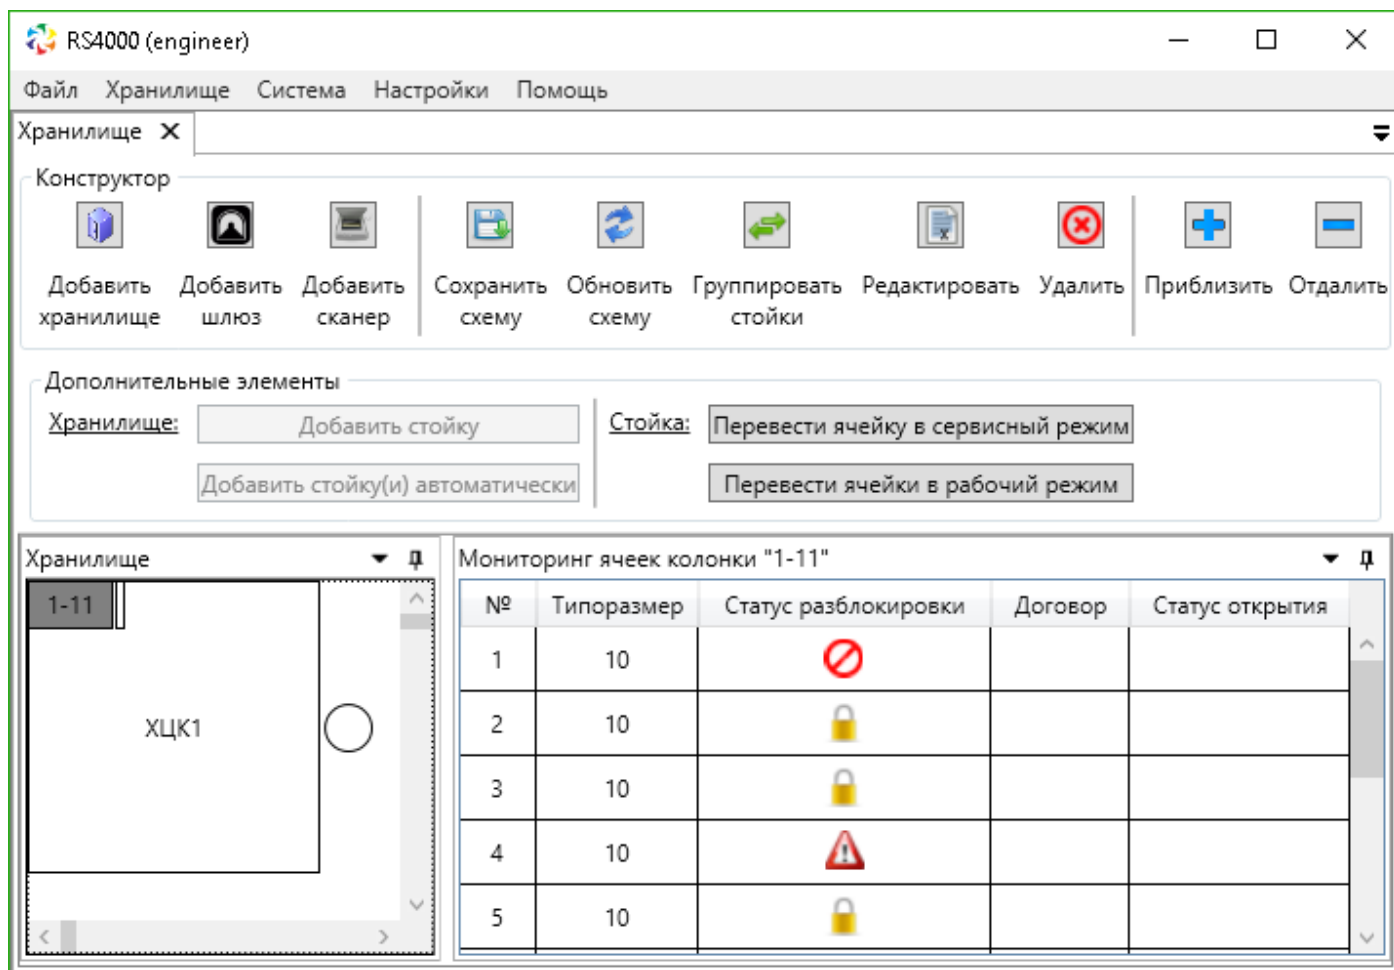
RS4000 (engineer)

Файл Хранилище Система Настройки Помощь

Хранилище ✕

Конструктор

Добавить хранилище
Добавить шлюз
Добавить сканер
Сохранить схему
Обновить схему
Группировать стойки
Редактировать
Удалить
Приблизить
Отдалить

Дополнительные элементы

Хранилище:
Добавить стойку
Добавить стойку(и) автоматически

Стойка:
Перевести ячейку в сервисный режим
Перевести ячейки в рабочий режим

Хранилище

1-11

ХЦК1

Мониторинг ячеек колонки "1-11"

| № | Типоразмер | Статус разблокировки | Договор | Статус открытия |
|---|---|---|---|---|
| 1 | 10 | | | |
| 2 | 10 | | | |
| 3 | 10 | | | |
| 4 | 10 | | | |
| 5 | 10 | | | |